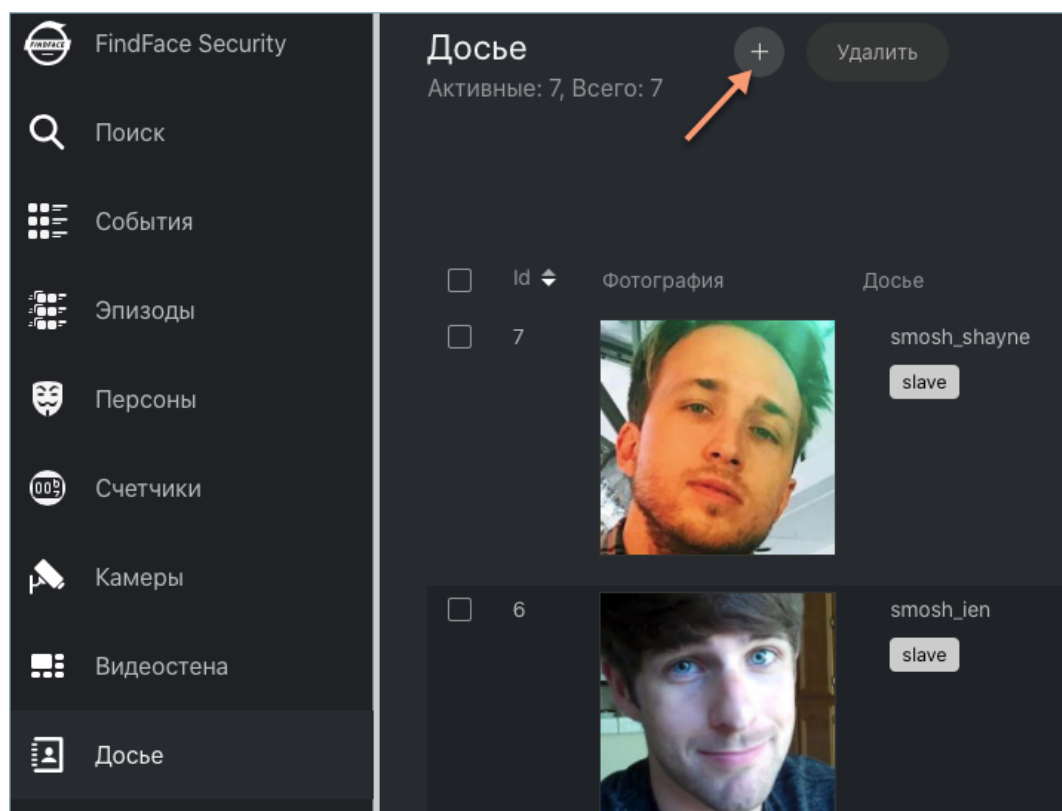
FINDFACE FindFace Security

Поиск

События

Эпизоды

Персоны

Счетчики

Камеры

Видеостена

Досье

Досье
Активные: 7, Всего: 7

+ Удалить

| | Id | Фотография | Досье |
|---|---|---|---|
| | 7 | | smosh_shayne slave |
| | 6 | | smosh_ien slave |